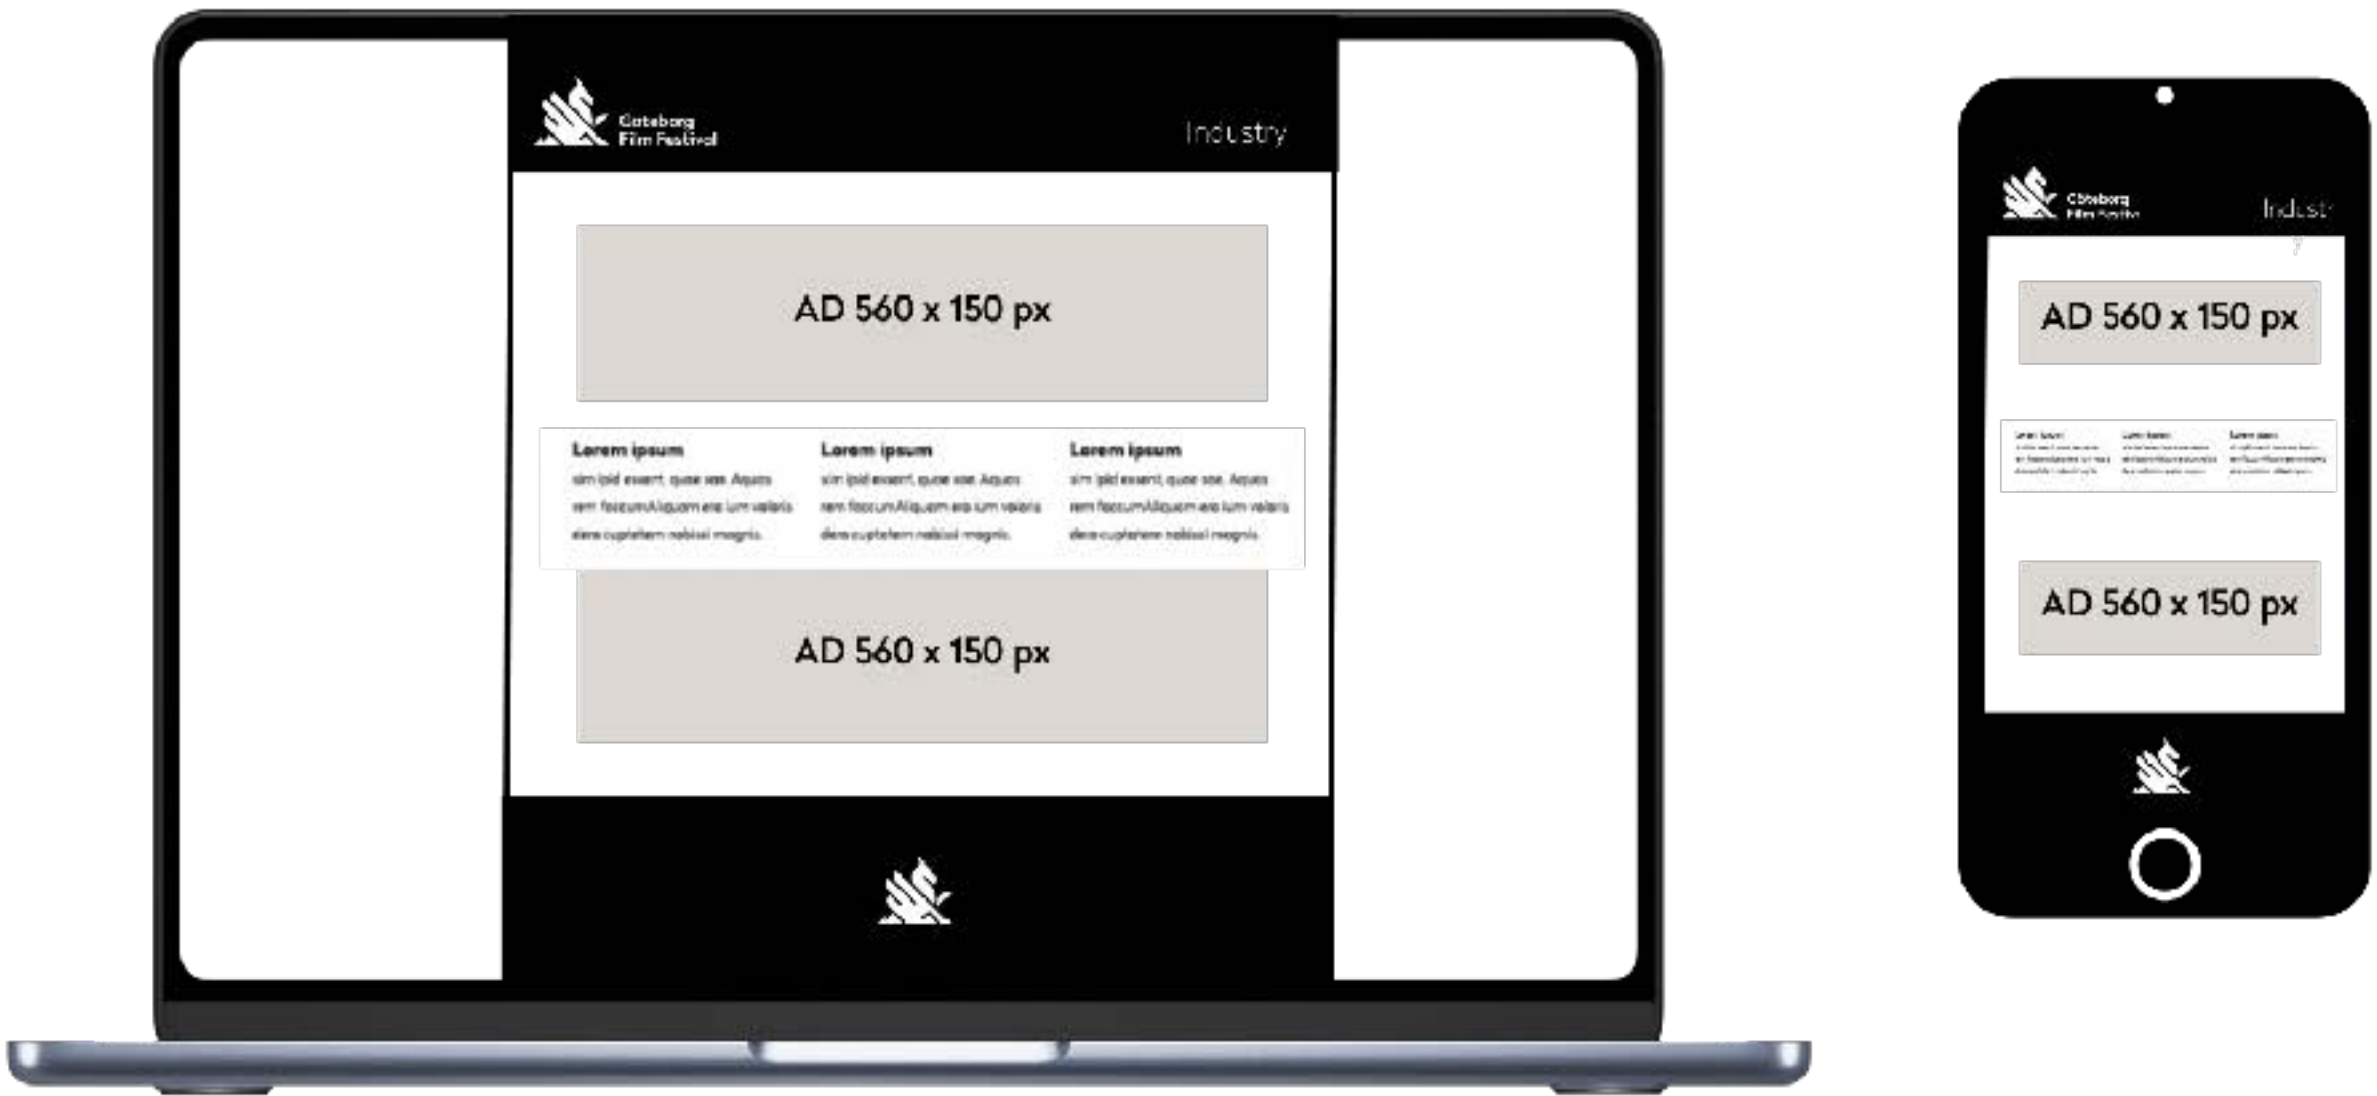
Göteborg Film Festival

Industry

AD 560 x 150 px

Lorem ipsum
sim ipid exeert, quae ese. Aquas rem faccumAliquam ere lum velaris dere cuptatem nobisl magnis.

Lorem ipsum
sim ipid exeert, quae ese. Aquas rem faccumAliquam ere lum velaris dere cuptatem nobisl magnis.

Lorem ipsum
sim ipid exeert, quae ese. Aquas rem faccumAliquam ere lum velaris dere cuptatem nobisl magnis.

AD 560 x 150 px

Göteborg Film Festival

Indust

AD 560 x 150 px

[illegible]

AD 560 x 150 px